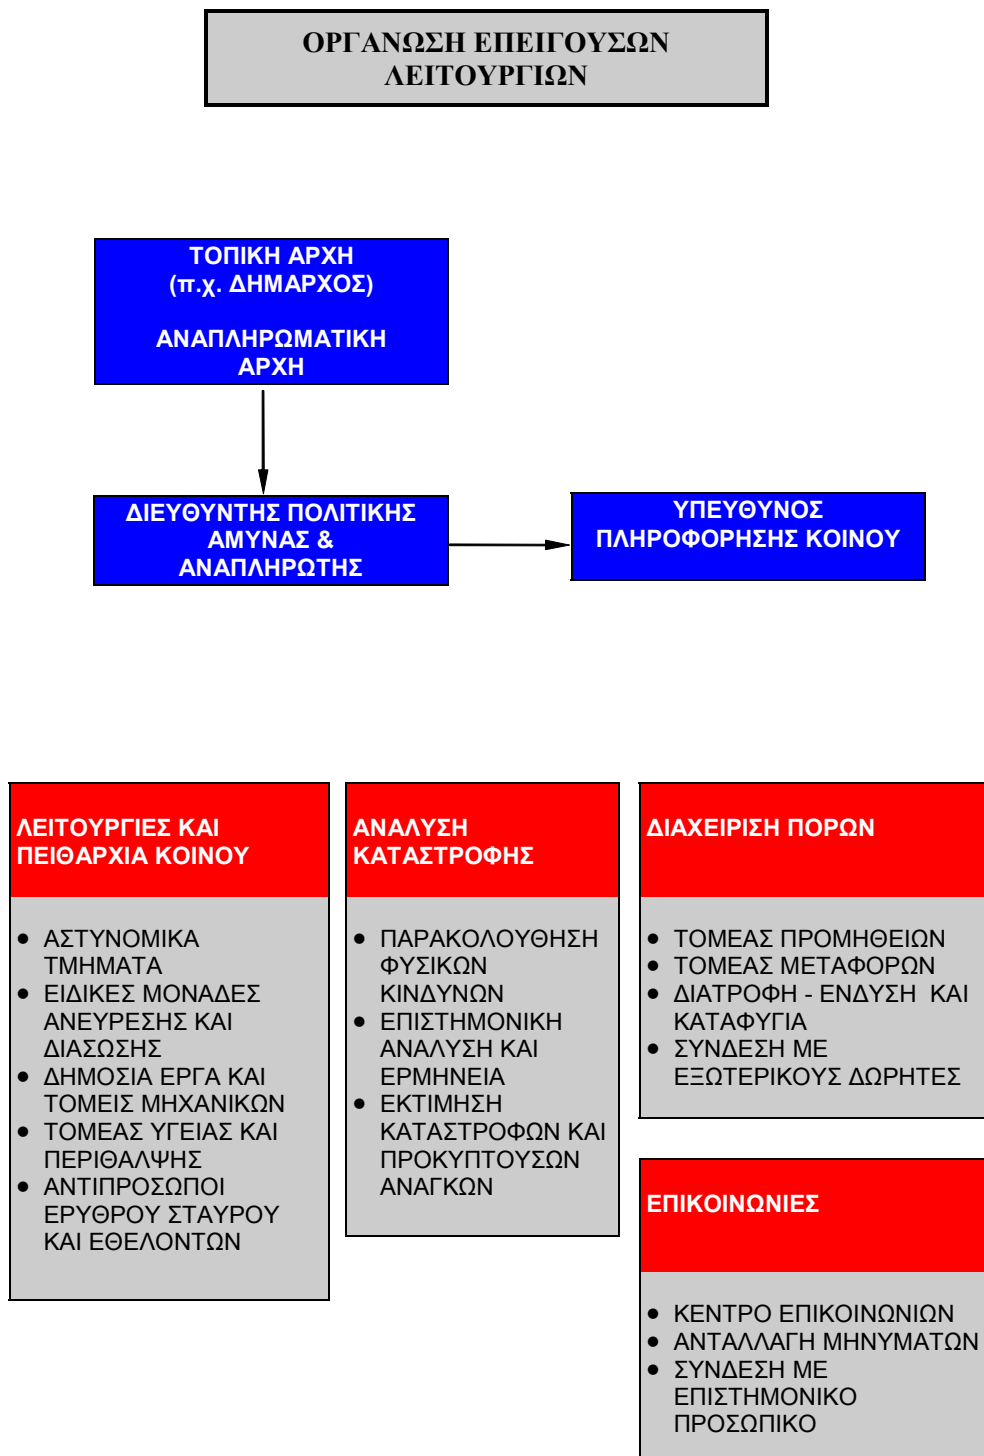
ΟΡΓΑΝΩΣΗ ΕΠΕΙΓΟΥΣΩΝ ΛΕΙΤΟΥΡΓΙΩΝ

ΤΟΠΙΚΗ ΑΡΧΗ
(π.χ. ΔΗΜΑΡΧΟΣ)

ΑΝΑΠΛΗΡΩΜΑΤΙΚΗ ΑΡΧΗ

ΔΙΕΥΘΥΝΤΗΣ ΠΟΛΙΤΙΚΗΣ ΑΜΥΝΑΣ & ΑΝΑΠΛΗΡΩΤΗΣ

ΥΠΕΥΘΥΝΟΣ ΠΛΗΡΟΦΟΡΗΣΗΣ ΚΟΙΝΟΥ

ΛΕΙΤΟΥΡΓΙΕΣ ΚΑΙ ΠΕΙΘΑΡΧΙΑ ΚΟΙΝΟΥ

- ΑΣΤΥΝΟΜΙΚΑ ΤΜΗΜΑΤΑ
- ΕΙΔΙΚΕΣ ΜΟΝΑΔΕΣ ΑΝΕΥΡΕΣΗΣ ΚΑΙ ΔΙΑΣΩΣΗΣ
- ΔΗΜΟΣΙΑ ΕΡΓΑ ΚΑΙ ΤΟΜΕΙΣ ΜΗΧΑΝΙΚΩΝ
- ΤΟΜΕΑΣ ΥΓΕΙΑΣ ΚΑΙ ΠΕΡΙΘΑΛΨΗΣ
- ΑΝΤΙΠΡΟΣΩΠΟΙ ΕΡΥΘΡΟΥ ΣΤΑΥΡΟΥ ΚΑΙ ΕΘΕΛΟΝΤΩΝ

ΑΝΑΛΥΣΗ ΚΑΤΑΣΤΡΟΦΗΣ

- ΠΑΡΑΚΟΛΟΥΘΗΣΗ ΦΥΣΙΚΩΝ ΚΙΝΔΥΝΩΝ
- ΕΠΙΣΤΗΜΟΝΙΚΗ ΑΝΑΛΥΣΗ ΚΑΙ ΕΡΜΗΝΕΙΑ
- ΕΚΤΙΜΗΣΗ ΚΑΤΑΣΤΡΟΦΩΝ ΚΑΙ ΠΡΟΚΥΠΤΟΥΣΩΝ ΑΝΑΓΚΩΝ

ΔΙΑΧΕΙΡΙΣΗ ΠΟΡΩΝ

- ΤΟΜΕΑΣ ΠΡΟΜΗΘΕΙΩΝ
- ΤΟΜΕΑΣ ΜΕΤΑΦΟΡΩΝ
- ΔΙΑΤΡΟΦΗ - ΕΝΔΥΣΗ ΚΑΙ ΚΑΤΑΦΥΓΙΑ
- ΣΥΝΔΕΣΗ ΜΕ ΕΞΩΤΕΡΙΚΟΥΣ ΔΩΡΗΤΕΣ

ΕΠΙΚΟΙΝΩΝΙΕΣ

- ΚΕΝΤΡΟ ΕΠΙΚΟΙΝΩΝΙΩΝ
- ΑΝΤΑΛΛΑΓΗ ΜΗΝΥΜΑΤΩΝ
- ΣΥΝΔΕΣΗ ΜΕ ΕΠΙΣΤΗΜΟΝΙΚΟ ΠΡΟΣΩΠΙΚΟ